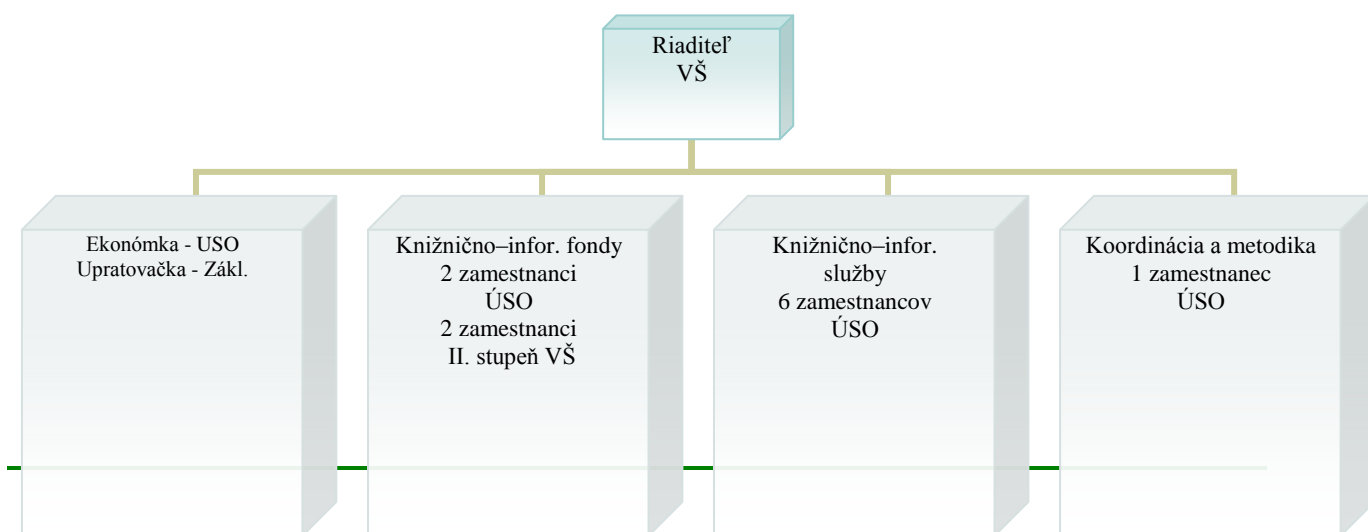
Riaditeľ
VŠ

Ekonómka - USO
Upratovačka - Zákl.

Knižnično–infor. fondy
2 zamestnanci
ÚSO
2 zamestnanci
II. stupeň VŠ

Knižnično–infor.
služby
6 zamestnancov
ÚSO

Koordinácia a metodika
1 zamestnanec
ÚSO